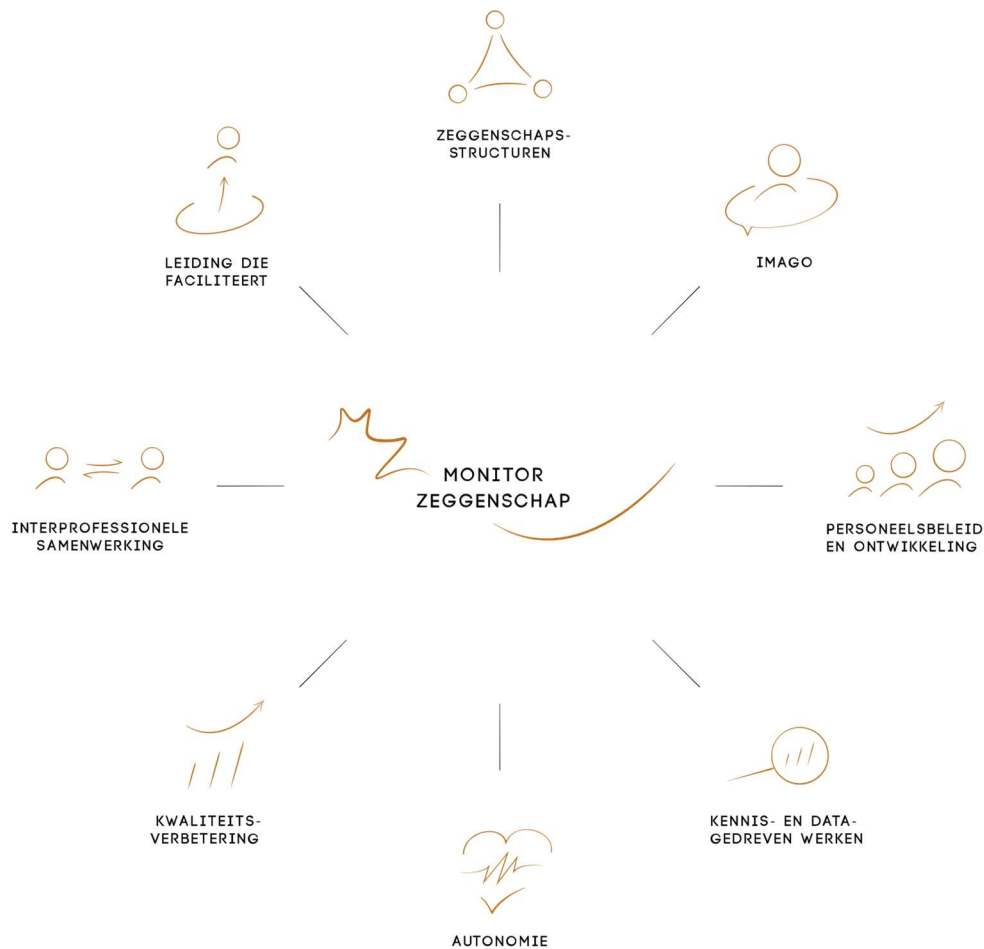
ZEGGENSCHAPS-
STRUCTUREN

LEIDING DIE FACILITEERT

IMAGO

MONITOR ZEGGENSCHAP

INTERPROFESSIONELE SAMENWERKING

PERSONEELSBELEID EN ONTWIKKELING

KWALITEITS-
VERBETERING

KENNIS- EN DATA-
GEDREVEN WERKEN

AUTONOMIE